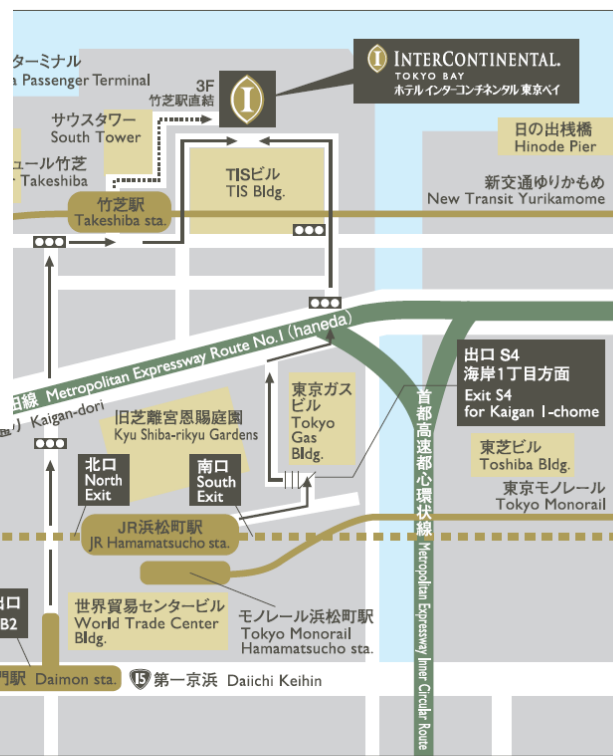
ターミナル
n Passenger Terminal

INTERCONTINENTAL.
TOKYO BAY
ホテル インターコンチネンタル 東京ベイ

3F
竹芝駅直結

サウスタワー
South Tower

ュール竹芝
Takeshiba

日の出桟橋
Hinode Pier

TISビル
TIS Bldg.

新交通ゆりかもめ
New Transit Yurikamome

竹芝駅
Takeshiba sta.

田線 Metropolitan Expressway Route No.1 (haneda)

出口 S4
海岸1丁目方面
Exit S4
for Kaigan 1-chome

首都高速都心環状線
Metropolitan Expressway Inner Circular Route

通り Kaigan-dori

旧芝離宮恩賜庭園
Kyu Shiba-rikyu Gardens

東京ガスビル
Tokyo Gas Bldg.

東芝ビル
Toshiba Bldg.

北口
North Exit

南口
South Exit

東京モノレール
Tokyo Monorail

JR浜松町駅
JR Hamamatsucho sta.

出口
B2

世界貿易センタービル
World Trade Center Bldg.

モノレール浜松町駅
Tokyo Monorail Hamamatsucho sta.

門駅 Daimon sta.

15 第一京浜 Daiichi Keihin